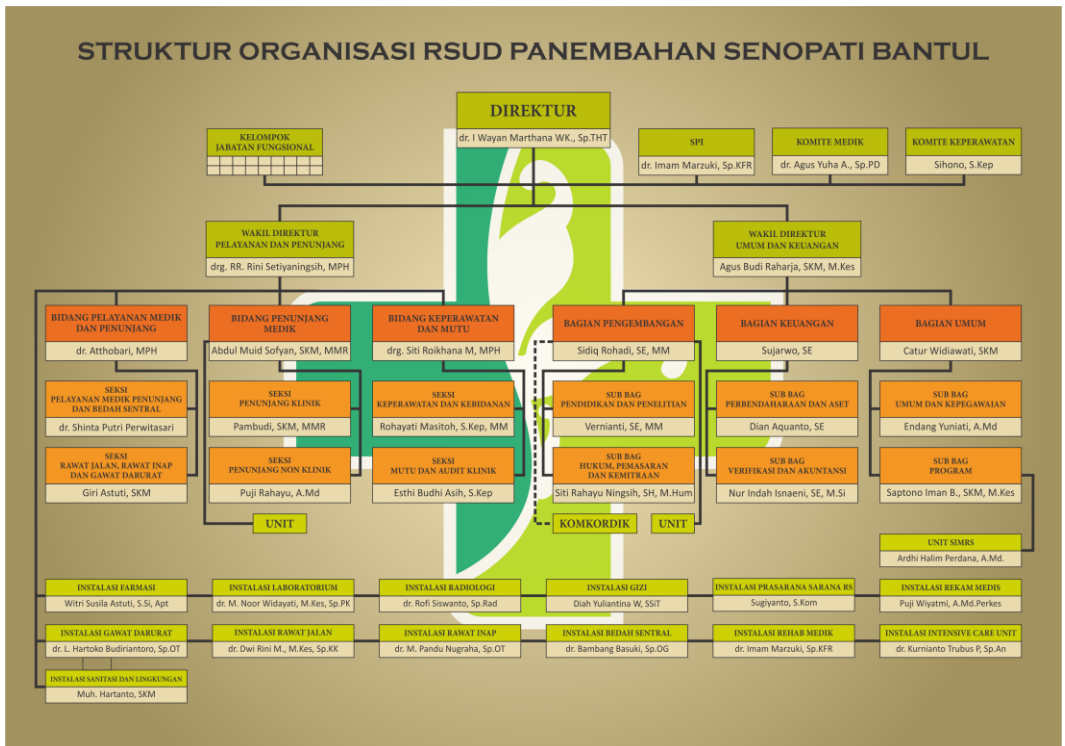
STRUKTUR ORGANISASI RSUD PANEMBAHAN SENOPATI BANTUL

DIREKTUR
dr. I Wayan Marthana WK., Sp.THT

KELOMPOK JABATAN FUNGSIONAL

SPI
dr. Imam Marzuki, Sp.KFR

KOMITE MEDIK
dr. Agus Yuha A., Sp.PD

KOMITE KEPERAWATAN
Sihono, S.Kep

WAKIL DIREKTUR PELAYANAN DAN PENUNJANG
drg. RR. Rini Setiyaningsih, MPH

WAKIL DIREKTUR UMUM DAN KEUANGAN
Agus Budi Raharja, SKM, M.Kes

BIDANG PELAYANAN MEDIK DAN PENUNJANG
dr. Atthobari, MPH

BIDANG PENUNJANG MEDIK
Abdul Muid Sofyan, SKM, MMR

BIDANG KEPERAWATAN DAN MUTU
drg. Siti Roikhana M, MPH

BAGIAN PENGEMBANGAN
Sidiq Rohadi, SE, MM

BAGIAN KEUANGAN
Sujarwo, SE

BAGIAN UMUM
Catur Widiawati, SKM

SEKSI PELAYANAN MEDIK PENUNJANG DAN BEDAH SENTRAL
dr. Shinta Putri Perwitasari

SEKSI PENUNJANG KLINIK
Pambudi, SKM, MMR

SEKSI KEPERAWATAN DAN KEBIDANAN
Rohayati Masitoh, S.Kep, MM

SUB BAG PENDIDIKAN DAN PENELITIAN
Vernianti, SE, MM

SUB BAG PERBENDAHARAAN DAN ASET
Dian Aquanto, SE

SUB BAG UMUM DAN KEPEGAWAIAN
Endang Yuniati, A.Md

SEKSI RAWAT JALAN, RAWAT INAP DAN GAWAT DARURAT
Giri Astuti, SKM

SEKSI PENUNJANG NON KLINIK
Puji Rahayu, A.Md

SEKSI MUTU DAN AUDIT KLINIK
Esthi Budhi Asih, S.Kep

SUB BAG HUKUM, PEMASARAN DAN KEMITRAAN
Siti Rahayu Ningsih, SH, M.Hum

SUB BAG VERIFIKASI DAN AKUNTANSI
Nur Indah Isnaeni, SE, M.Si

SUB BAG PROGRAM
Saptono Iman B., SKM, M.Kes

UNIT

KOMKORDIK

UNIT

UNIT SIMRS
Ardhi Halim Perdana, A.Md.

INSTALASI FARMASI
Witri Susila Astuti, S.Si, Apt

INSTALASI LABORATORIUM
dr. M. Noor Widayati, M.Kes, Sp.PK

INSTALASI RADIOLOGI
dr. Rofi Siswanto, Sp.Rad

INSTALASI GIZI
Diah Yuliantina W, SSiT

INSTALASI PRASARANA SARANA RS
Sugiyanto, S.Kom

INSTALASI REKAM MEDIS
Puji Wiyatmi, A.Md.Perkes

INSTALASI GAWAT DARURAT
dr. L. Hartoko Budiriantoro, Sp.OT

INSTALASI RAWAT JALAN
dr. Dwi Rini M., M.Kes, Sp.KK

INSTALASI RAWAT INAP
dr. M. Pandu Nugraha, Sp.OT

INSTALASI BEDAH SENTRAL
dr. Bambang Basuki, Sp.OG

INSTALASI REHAB MEDIK
dr. Imam Marzuki, Sp.KFR

INSTALASI INTENSIVE CARE UNIT
dr. Kurnianto Trubus P, Sp.An

INSTALASI SANITASI DAN LINGKUNGAN
Muh. Hartanto, SKM